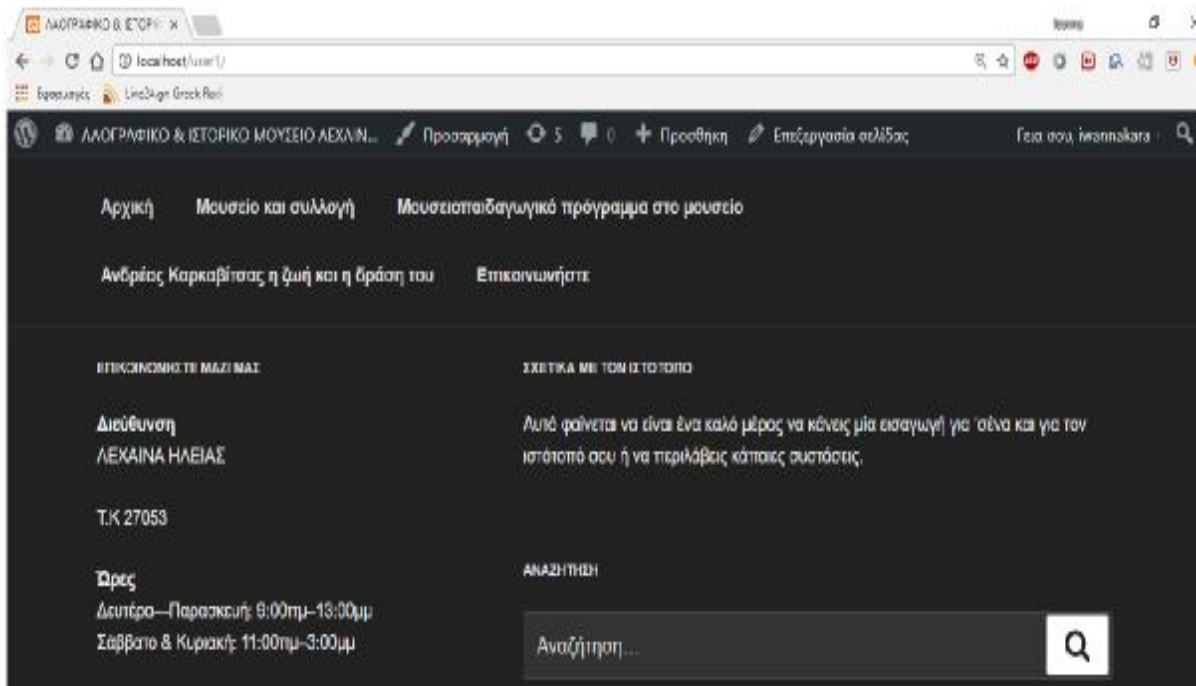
ΛΑΟΓΡΑΦΙΚΟ & ΙΣΤΟΡΙ ×

localhost/user1/

Εφαρμογές Line2Agn Greek Rail

ΛΑΟΓΡΑΦΙΚΟ & ΙΣΤΟΡΙΚΟ ΜΟΥΣΕΙΟ ΛΕΧΑΙΝ... Προσαρμογή 5 0 Προσθήκη Επεξεργασία σελίδας Γεια σου, iwannakara

Αρχική Μουσείο και συλλογή Μουσειοπαιδαγωγικό πρόγραμμα στο μουσείο

Ανδρέας Καρκαβίτσας η ζωή και η δράση του Επικοινωνήστε

ΕΠΙΚΟΙΝΩΝΗΣΤΕ ΜΑΖΙ ΜΑΣ

Διεύθυνση
ΛΕΧΑΙΝΑ ΗΛΕΙΑΣ

Τ.Κ 27053

Ώρες
Δευτέρα—Παρασκευή: 9:00πμ–13:00μμ
Σάββατο & Κυριακή: 11:00πμ–3:00μμ

ΣΧΕΤΙΚΑ ΜΕ ΤΟΝ ΙΣΤΟΤΟΠΟ

Αυτό φαίνεται να είναι ένα καλό μέρος να κάνεις μία εισαγωγή για 'σένα και για τον ιστότοπό σου ή να περιλάβεις κάποιες συστάσεις.

ΑΝΑΖΗΤΗΣΗ

Αναζήτηση...